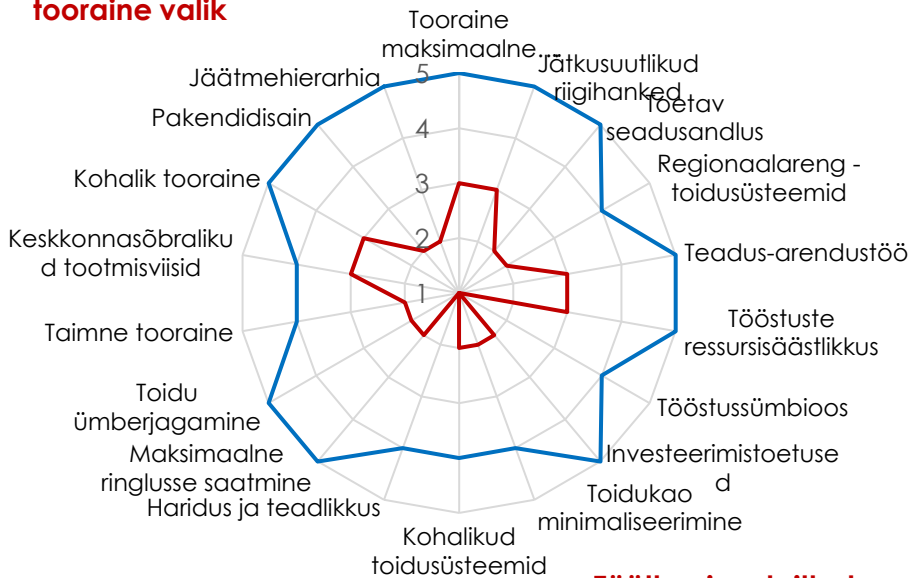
tooraine valik

Tooraine maksimaalne...

Jätkusuutlikud riigihanked

Toetav seadusandlus

Regionaalareng - toidusüsteemid

Teadus-arendustöö

Tööstuste ressursisäästlikkus

Tööstussümbioos

Investeerimistoetused

Toidukao minimaliseerimine

Kohalikud toidusüsteemid

Haridus ja teadlikkus

Maksimaalne ringlusse saatmine

Toidu ümberjagamine

Taimne tooraine

Keskkonnasõbralikud tootmisviisid

Kohalik tooraine

Pakendidisain

Jäätmehierarhia

5
4
3
2
1

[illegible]